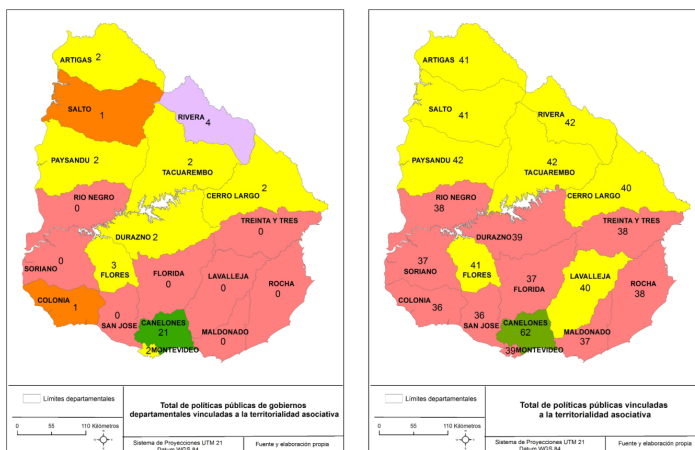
ARTIGAS 2

SALTO 1

RIVERA 4

PAYSANDU 2

2 TACUAREMBO

CERRO LARGO 2

RIO NEGRO 0

TREINTA Y TRES 0

DURAZNO 2

0 SORIANO

3 FLORES

FLORIDA 0

LAVALLEJA 0

ROCHA 0

COLONIA 1

0 SAN JOSE

CANELONES 21

MALDONADO 0

2 MONTEVIDEO

Límites departamentales

0 55 110 Kilómetros

Total de políticas públicas de gobiernos departamentales vinculadas a la territorialidad asociativa

Sistema de Proyecciones UTM 21 Datum WGS 84

Fuente y elaboración propia

ARTIGAS 41

SALTO 41

RIVERA 42

PAYSANDU 42

42 TACUAREMBO

40 CERRO LARGO

RIO NEGRO 38

DURAZNO 39

TREINTA Y TRES 38

37 SORIANO

41 FLORES

37 FLORIDA

LAVALLEJA 40

ROCHA 38

COLONIA 36

36 SAN JOSE

CANELONES 62

MALDONADO 37

39 MONTEVIDEO

Límites departamentales

0 55 110 Kilómetros

Total de políticas públicas vinculadas a la territorialidad asociativa

Sistema de Proyecciones UTM 21 Datum WGS 84

Fuente y elaboración propia